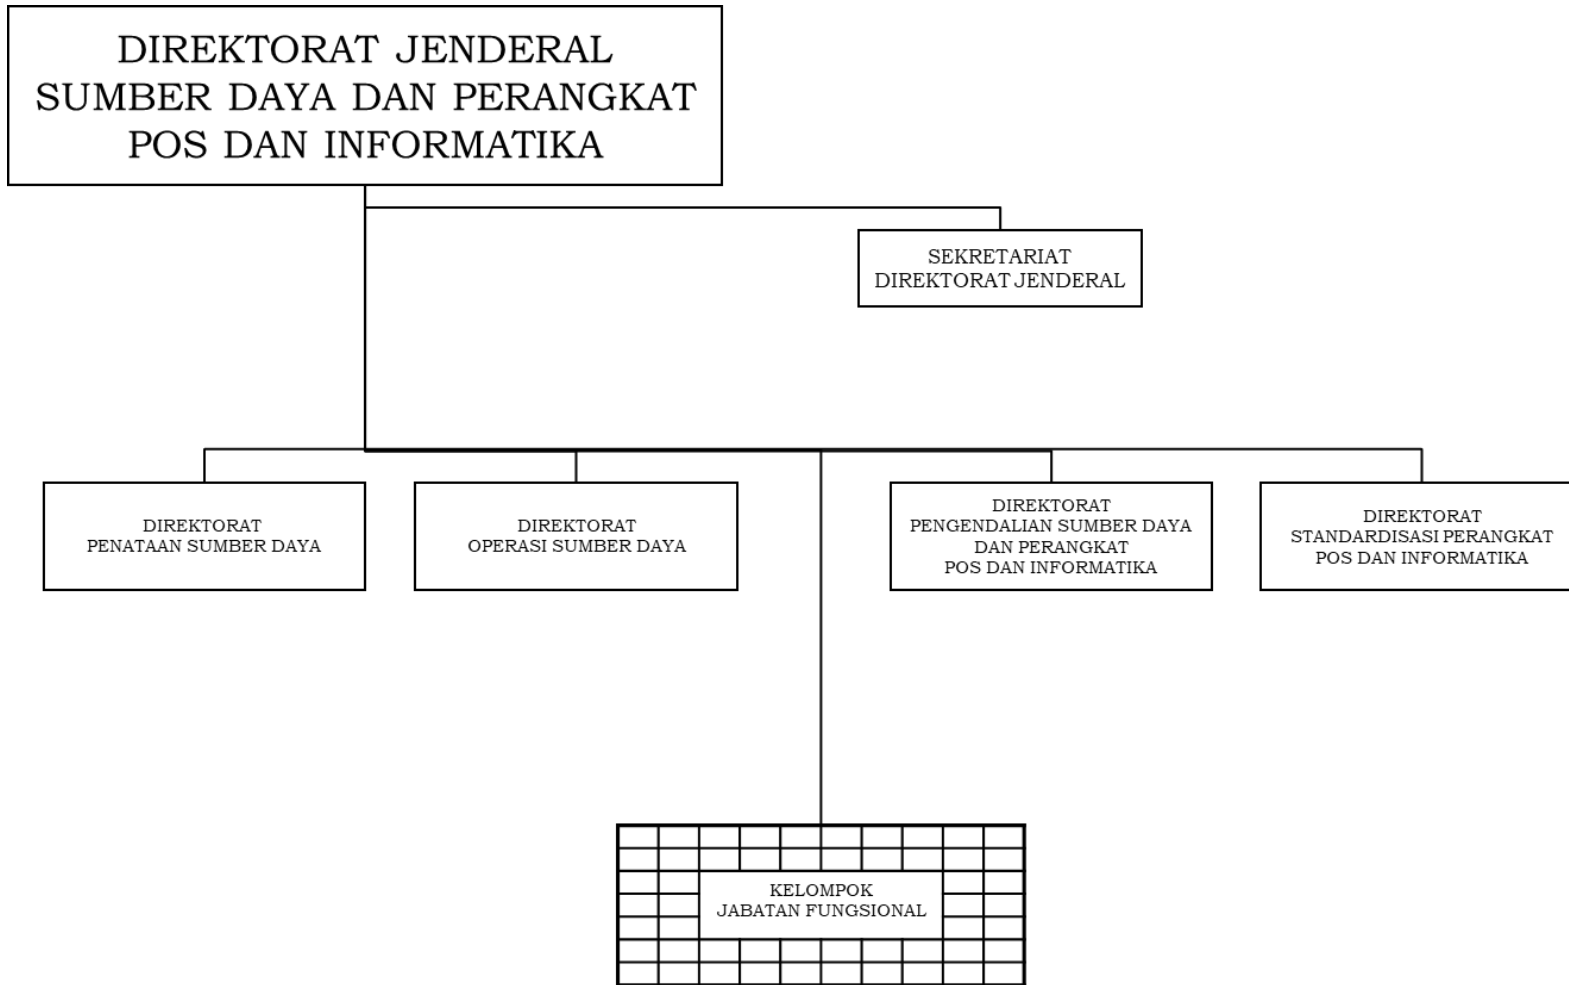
DIREKTORAT JENDERAL
SUMBER DAYA DAN PERANGKAT
POS DAN INFORMATIKA

SEKRETARIAT
DIREKTORAT JENDERAL

DIREKTORAT
PENATAAN SUMBER DAYA

DIREKTORAT
OPERASI SUMBER DAYA

DIREKTORAT
PENGENDALIAN SUMBER DAYA
DAN PERANGKAT
POS DAN INFORMATIKA

DIREKTORAT
STANDARDISASI PERANGKAT
POS DAN INFORMATIKA

KELOMPOK
JABATAN FUNGSIONAL